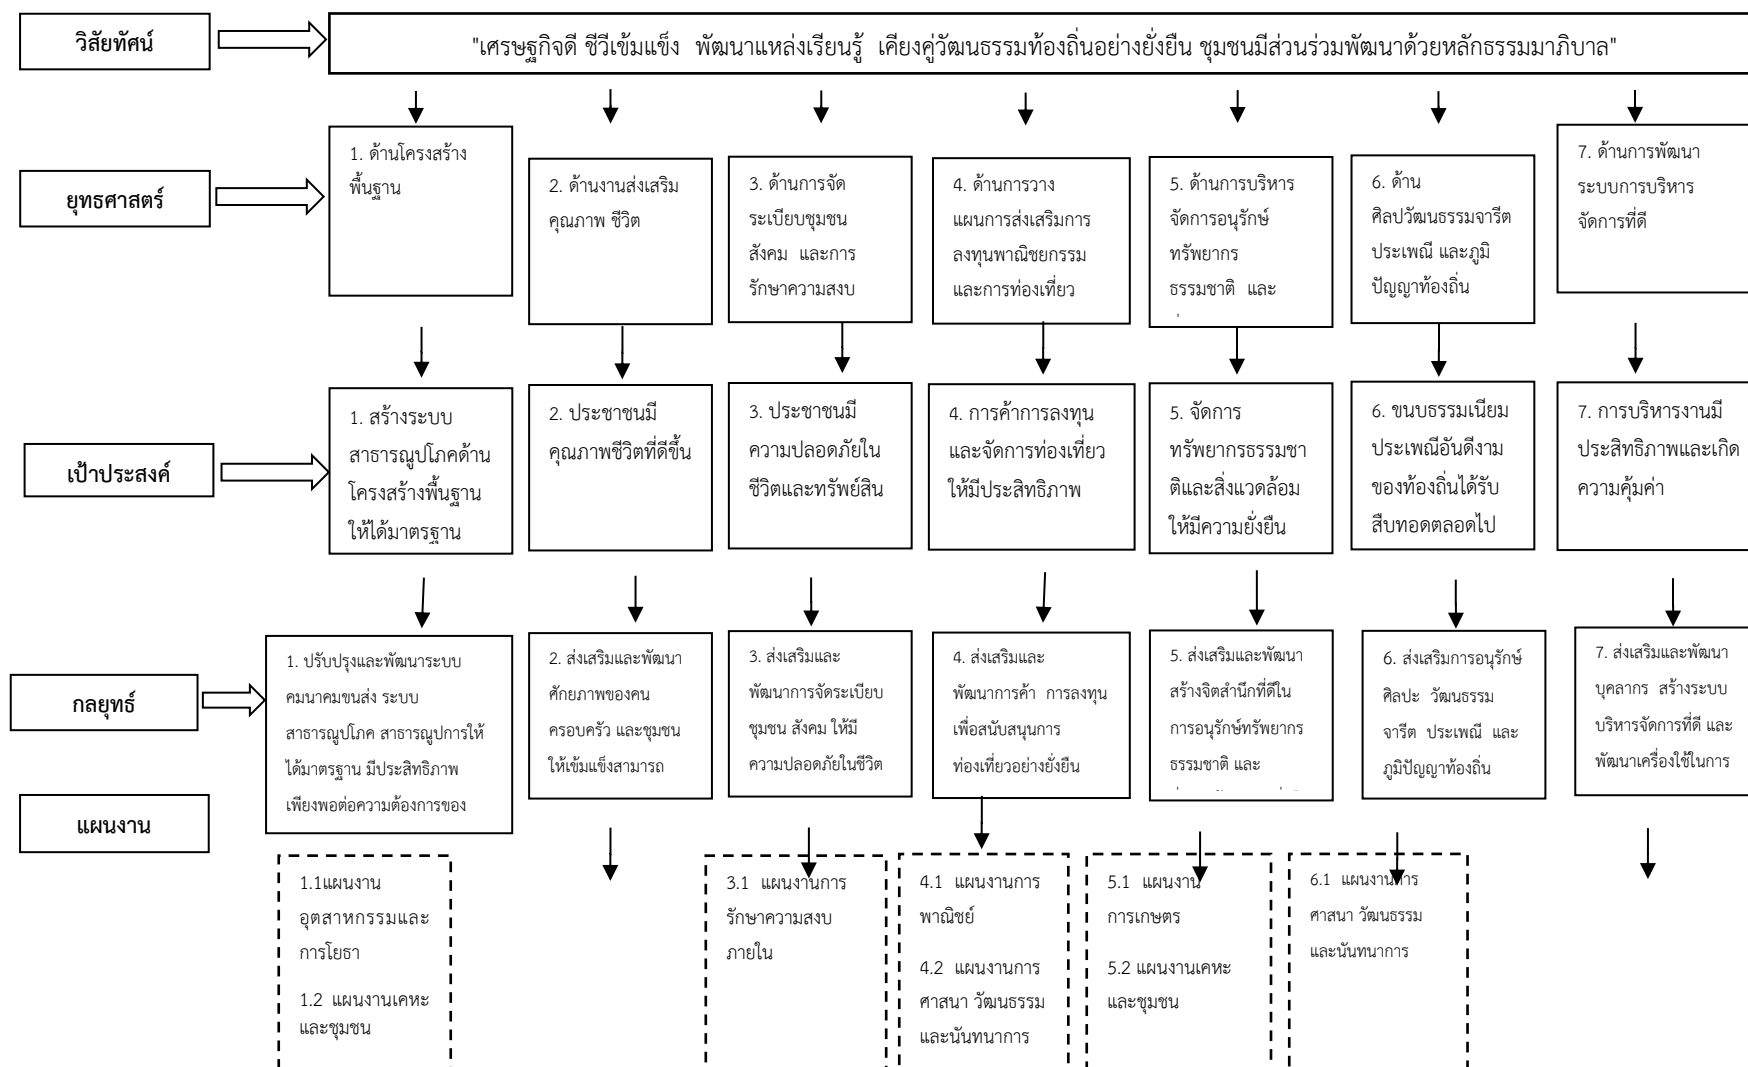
วิสัยทัศน์

"เศรษฐกิจดี ชีวีเข้มแข็ง พัฒนาแหล่งเรียนรู้ เคียงคู่วัฒนธรรมท้องถิ่นอย่างยั่งยืน ชุมชนมีส่วนร่วมพัฒนาด้วยหลักธรรมมาภิบาล"

ยุทธศาสตร์

1. ด้านโครงสร้างพื้นฐาน

2. ด้านงานส่งเสริมคุณภาพ ชีวิต

3. ด้านการจัดระเบียบชุมชน สังคม และการรักษาความสงบ

4. ด้านการวางแผนการส่งเสริมการลงทุนพาณิชยกรรมและการท่องเที่ยว

5. ด้านการบริหารจัดการอนุรักษ์ทรัพยากรธรรมชาติ และ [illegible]

6. ด้านศิลปวัฒนธรรมจารีตประเพณี และภูมิปัญญาท้องถิ่น

7. ด้านการพัฒนาระบบการบริหารจัดการที่ดี

เป้าประสงค์

1. สร้างระบบสาธารณูปโภคด้านโครงสร้างพื้นฐานให้ได้มาตรฐาน

2. ประชาชนมีคุณภาพชีวิตที่ดีขึ้น

3. ประชาชนมีความปลอดภัยในชีวิตและทรัพย์สิน

4. การค้าการลงทุนและจัดการท่องเที่ยวให้มีประสิทธิภาพ

5. จัดการทรัพยากรธรรมชาติและสิ่งแวดล้อมให้มีความยั่งยืน

6. ขนบธรรมเนียมประเพณีอันดีงามของท้องถิ่นได้รับสืบทอดตลอดไป

7. การบริหารงานมีประสิทธิภาพและเกิดความคุ้มค่า

กลยุทธ์

1. ปรับปรุงและพัฒนาระบบคมนาคมขนส่ง ระบบสาธารณูปโภค สาธารณูปการให้ได้มาตรฐาน มีประสิทธิภาพเพียงพอต่อความต้องการของ

2. ส่งเสริมและพัฒนาศักยภาพของคน ครอบครัว และชุมชนให้เข้มแข็งสามารถ

3. ส่งเสริมและพัฒนาการจัดระเบียบชุมชน สังคม ให้มีความปลอดภัยในชีวิต

4. ส่งเสริมและพัฒนาการค้า การลงทุนเพื่อสนับสนุนการท่องเที่ยวอย่างยั่งยืน

5. ส่งเสริมและพัฒนาสร้างจิตสำนึกที่ดีในการอนุรักษ์ทรัพยากรธรรมชาติ และ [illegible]

6. ส่งเสริมการอนุรักษ์ศิลปะ วัฒนธรรม จารีต ประเพณี และภูมิปัญญาท้องถิ่น

7. ส่งเสริมและพัฒนาบุคลากร สร้างระบบบริหารจัดการที่ดี และพัฒนาเครื่องใช้ในการ

แผนงาน

1.1แผนงานอุตสาหกรรมและการโยธา

1.2 แผนงานเคหะและชุมชน

3.1 แผนงานการรักษาความสงบภายใน

4.1 แผนงานการพาณิชย์

4.2 แผนงานการศาสนา วัฒนธรรมและนันทนาการ

5.1 แผนงานการเกษตร

5.2 แผนงานเคหะและชุมชน

6.1 แผนงานการศาสนา วัฒนธรรมและนันทนาการ